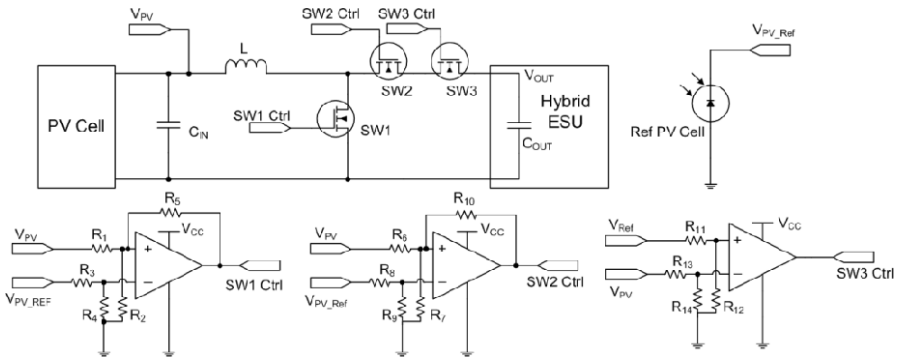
$V_{PV}$

L

SW2 Ctrl

SW3 Ctrl

SW2

SW3

$V_{OUT}$

PV Cell

$C_{IN}$

SW1 Ctrl

SW1

Hybrid ESU

$C_{OUT}$

$V_{PV\_Ref}$

Ref PV Cell

$R_5$

$V_{PV}$

$R_1$

$V_{CC}$

$R_3$

$V_{PV\_REF}$

$R_4$

$R_2$

SW1 Ctrl

$R_{10}$

$V_{PV}$

$R_6$

$V_{CC}$

$R_8$

$V_{PV\_Ref}$

$R_9$

$R_7$

SW2 Ctrl

$V_{Ref}$

$R_{11}$

$V_{CC}$

$R_{13}$

$V_{PV}$

$R_{14}$

$R_{12}$

SW3 Ctrl